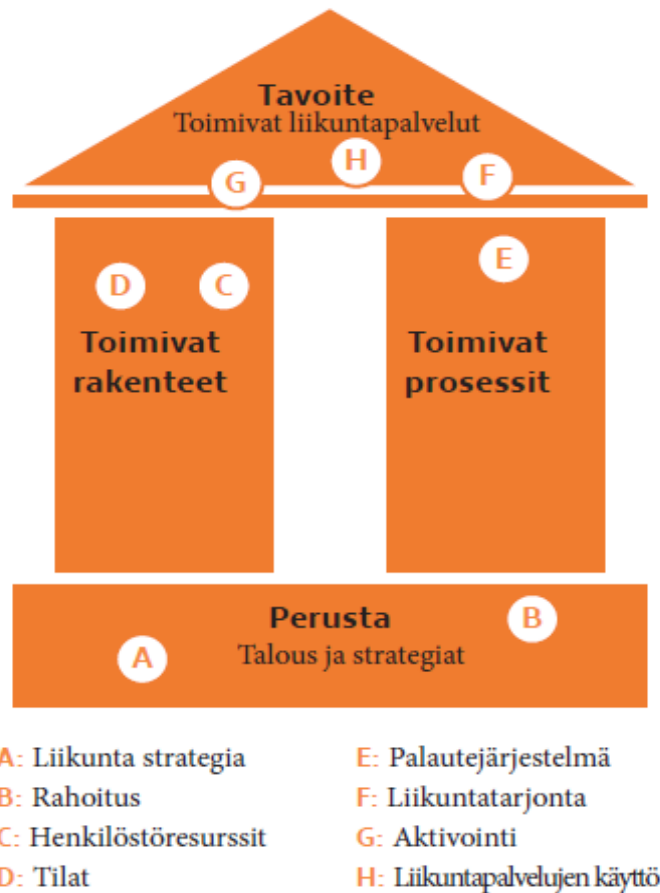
Tavoite
Toimivat liikuntapalvelut

H

G

F

E

D

C

Toimivat rakenteet

Toimivat prosessit

Perusta

B

A

Talous ja strategiat

A: Liikunta strategia
B: Rahoitus
C: Henkilöstöresurssit
D: Tilat

E: Palautejärjestelmä
F: Liikuntatarjonta
G: Aktivointi
H: Liikuntapalvelujen käyttö